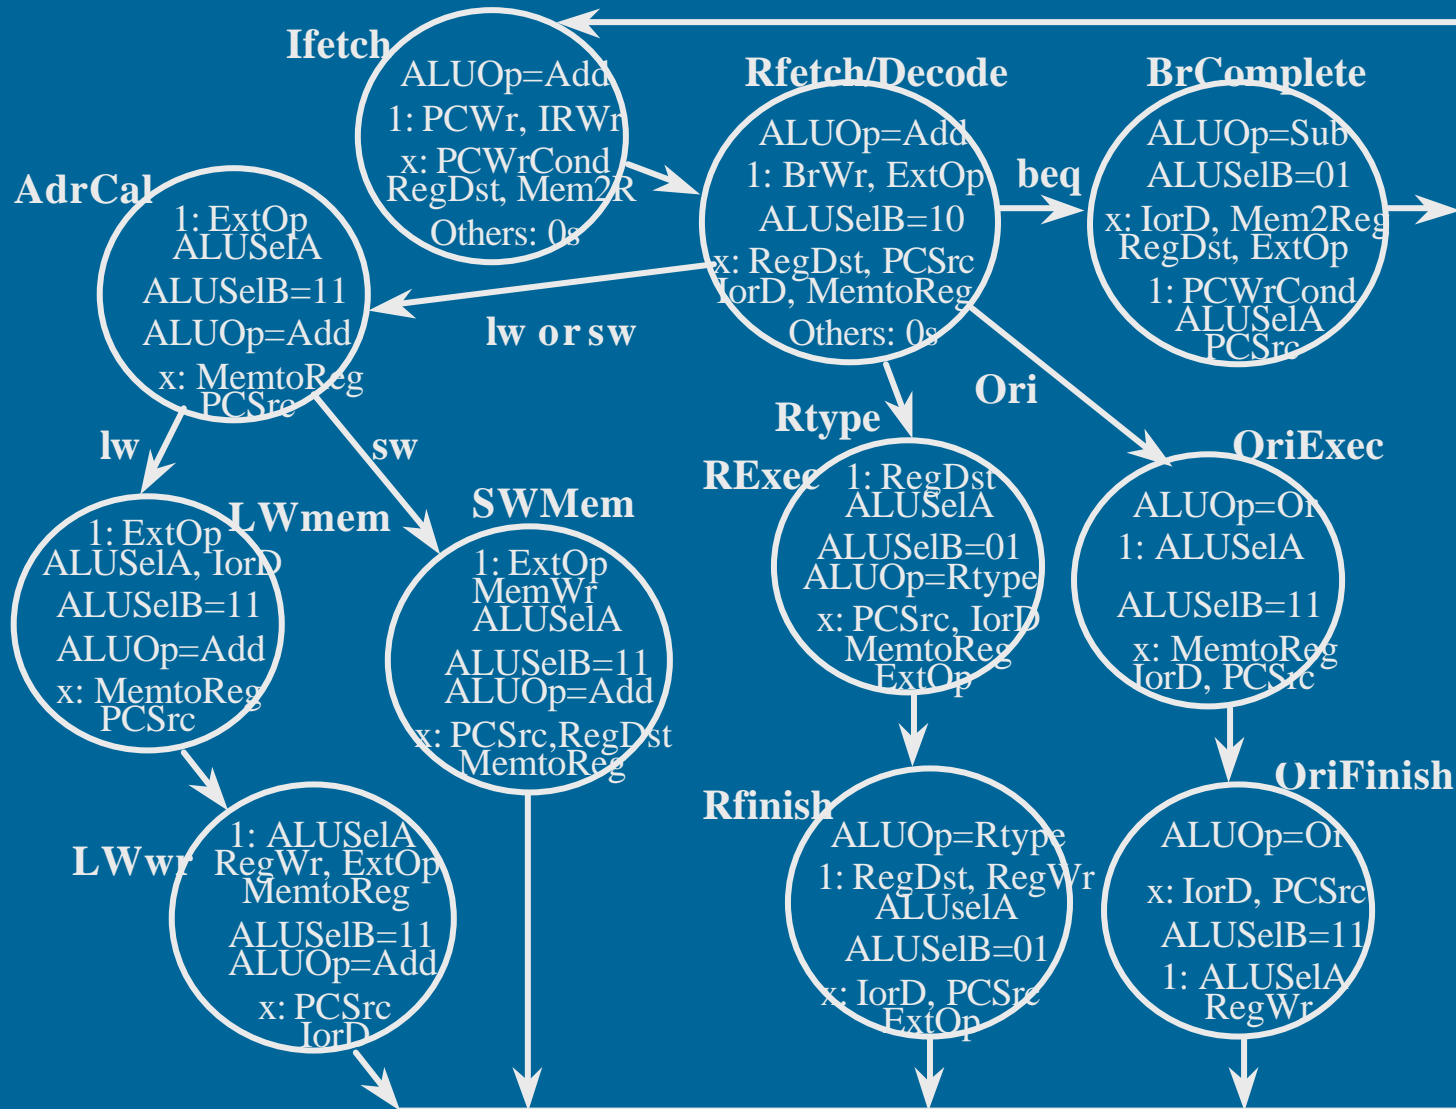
Ifetch
ALUOp=Add
1: PCWr, IRWr
x: PCWrCond
RegDst, Mem2R
Others: 0s

Rfetch/Decode
ALUOp=Add
1: BrWr, ExtOp
ALUSelB=10
x: RegDst, PCSrc
IorD, MemtoReg
Others: 0s

beq

BrComplete
ALUOp=Sub
ALUSelB=01
x: IorD, Mem2Reg
RegDst, ExtOp
1: PCWrCond
ALUSelA
PCSrc

AdrCal
1: ExtOp
ALUSelA
ALUSelB=11
ALUOp=Add
x: MemtoReg
PCSrc

lw or sw

Ori

Rtype

lw

sw

LWmem
1: ExtOp
ALUSelA, IorD
ALUSelB=11
ALUOp=Add
x: MemtoReg
PCSrc

SWMem
1: ExtOp
MemWr
ALUSelA
ALUSelB=11
ALUOp=Add
x: PCSrc,RegDst
MemtoReg

RExec
1: RegDst
ALUSelA
ALUSelB=01
ALUOp=Rtype
x: PCSrc, IorD
MemtoReg
ExtOp

OriExec
ALUOp=Or
1: ALUSelA
ALUSelB=11
x: MemtoReg
IorD, PCSrc

LWwr
1: ALUSelA
RegWr, ExtOp
MemtoReg
ALUSelB=11
ALUOp=Add
x: PCSrc
IorD

Rfinish
ALUOp=Rtype
1: RegDst, RegWr
ALUselA
ALUSelB=01
x: IorD, PCSrc
ExtOp

OriFinish
ALUOp=Or
x: IorD, PCSrc
ALUSelB=11
1: ALUSelA
RegWr